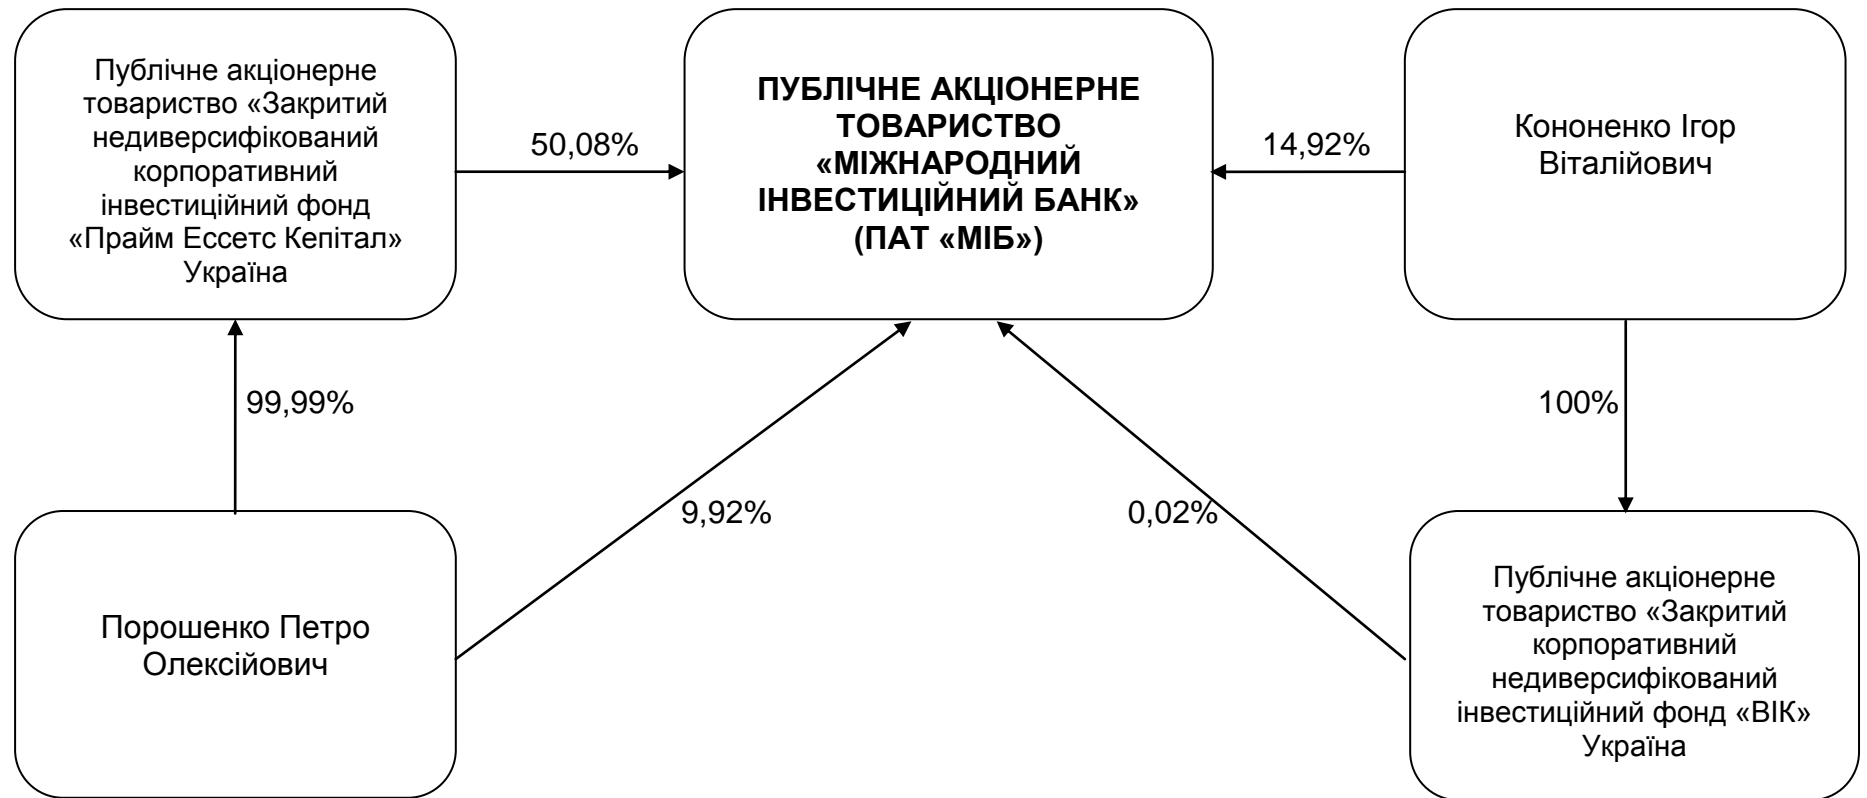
Публічне акціонерне товариство «Закритий недиверсифікований корпоративний інвестиційний фонд «Прайм Ессетс Кепітал» Україна

50,08%

ПУБЛІЧНЕ АКЦІОНЕРНЕ ТОВАРИСТВО «МІЖНАРОДНИЙ ІНВЕСТИЦІЙНИЙ БАНК» (ПАТ «МІБ»)

14,92%

Кононенко Ігор Віталійович

99,99%

100%

9,92%

0,02%

Порошенко Петро Олексійович

Публічне акціонерне товариство «Закритий корпоративний недиверсифікований інвестиційний фонд «ВІК» Україна